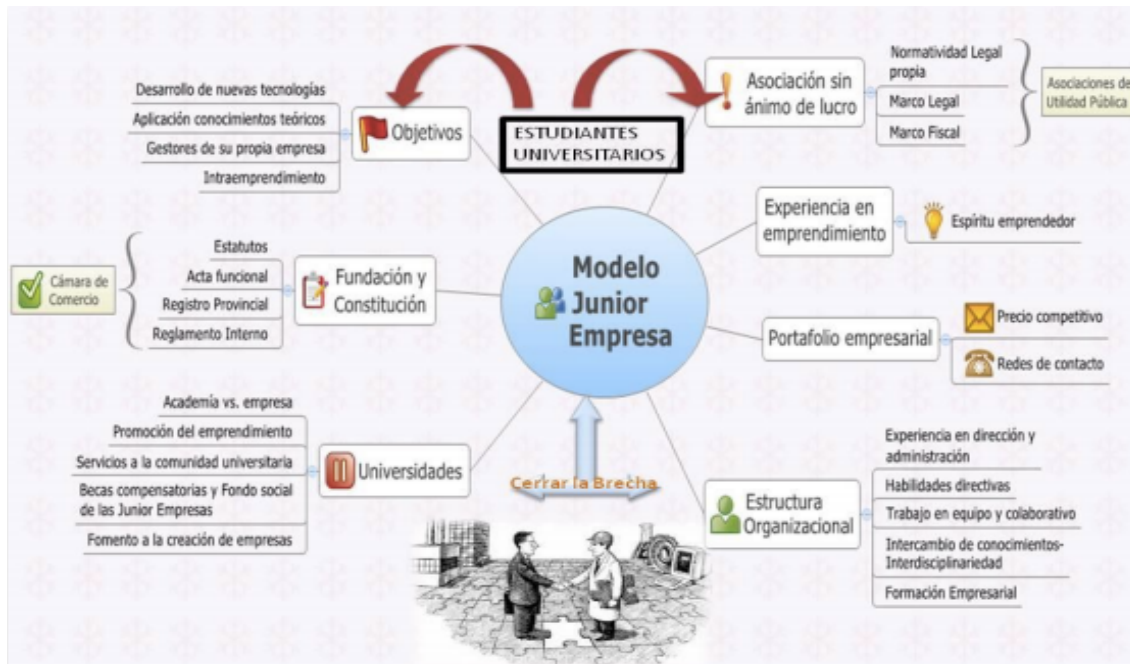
Modelo Junior Empresa

ESTUDIANTES UNIVERSITARIOS

Objetivos
Desarrollo de nuevas tecnologías
Aplicación conocimientos teóricos
Gestores de su propia empresa
Intraemprendimiento

Asociación sin ánimo de lucro
Normatividad Legal propia
Marco Legal
Marco Fiscal
Asociaciones de Utilidad Pública

Experiencia en emprendimiento
Espíritu emprendedor

Fundación y Constitución
Estatutos
Acta funcional
Registro Provincial
Reglamento Interno
Cámara de Comercio

Portafolio empresarial
Precio competitivo
Redes de contacto

Universidades
Academia vs. empresa
Promoción del emprendimiento
Servicios a la comunidad universitaria
Becas compensatorias y Fondo social de las Junior Empresas
Fomento a la creación de empresas

Cerrar la Brecha

Estructura Organizacional
Experiencia en dirección y administración
Habilidades directivas
Trabajo en equipo y colaborativo
Intercambio de conocimientos- Interdisciplinariedad
Formación Empresarial